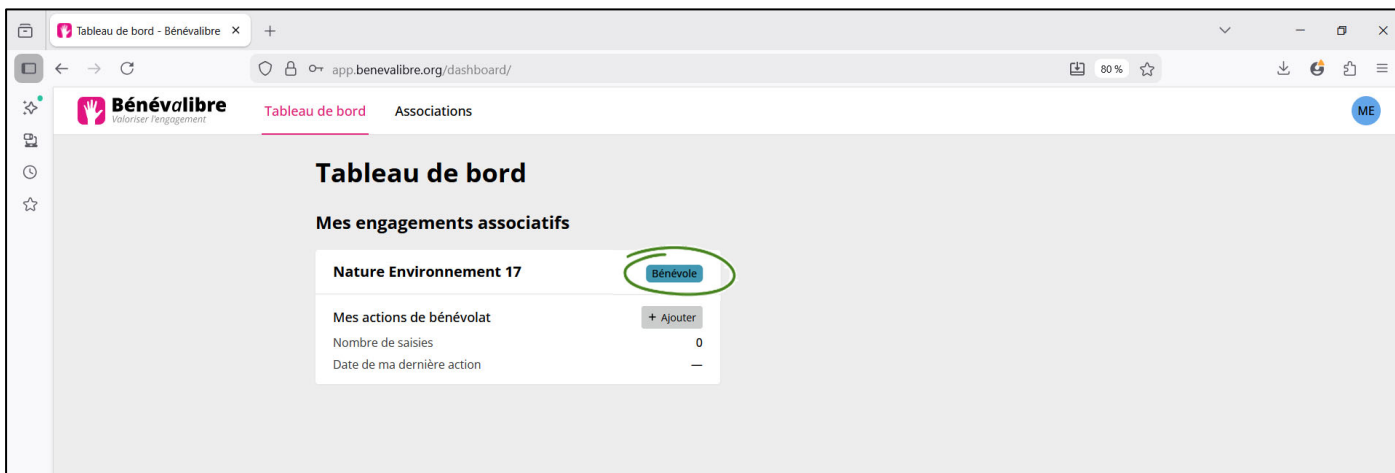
Tableau de bord - Bénévalibre ×

app.benevalibre.org/dashboard/

80 %

Bénévalibre
Valoriser l'engagement

Tableau de bord

Associations

ME

Tableau de bord

Mes engagements associatifs

Nature Environnement 17

Bénévole

Mes actions de bénévolat

+ Ajouter

Nombre de saisies

0

Date de ma dernière action

—